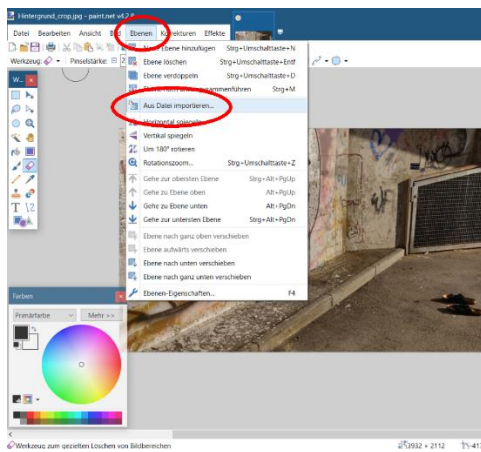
Hintergrund_crop.jpg - paint.net v4.2.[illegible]

Datei Bearbeiten Ansicht Bild Ebenen Korrekturen Effekte

Werkzeug: Pinselstärke: 2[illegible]

W... ×

Neue Ebene hinzufügen Strg+Umschalttaste+N
Ebene löschen Strg+Umschalttaste+Entf
Ebene verdoppeln Strg+Umschalttaste+D
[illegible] zusammenführen Strg+M
Aus Datei importieren...
Horizontal spiegeln
Vertikal spiegeln
Um 180° rotieren
Rotationszoom... Strg+Umschalttaste+Z
Gehe zur obersten Ebene Strg+Alt+PgUp
Gehe zur Ebene oben Alt+PgUp
Gehe zu Ebene unten Alt+PgDn
Gehe zur untersten Ebene Strg+Alt+PgDn
Ebene nach ganz oben verschieben
Ebene aufwärts verschieben
Ebene nach unten verschieben
Ebene nach ganz unten verschieben
Ebenen-Eigenschaften... F4

Farben ×
Primärfarbe
Mehr >>

Werkzeug zum gezielten Löschen von Bildbereichen
3932 × 2112
-41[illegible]